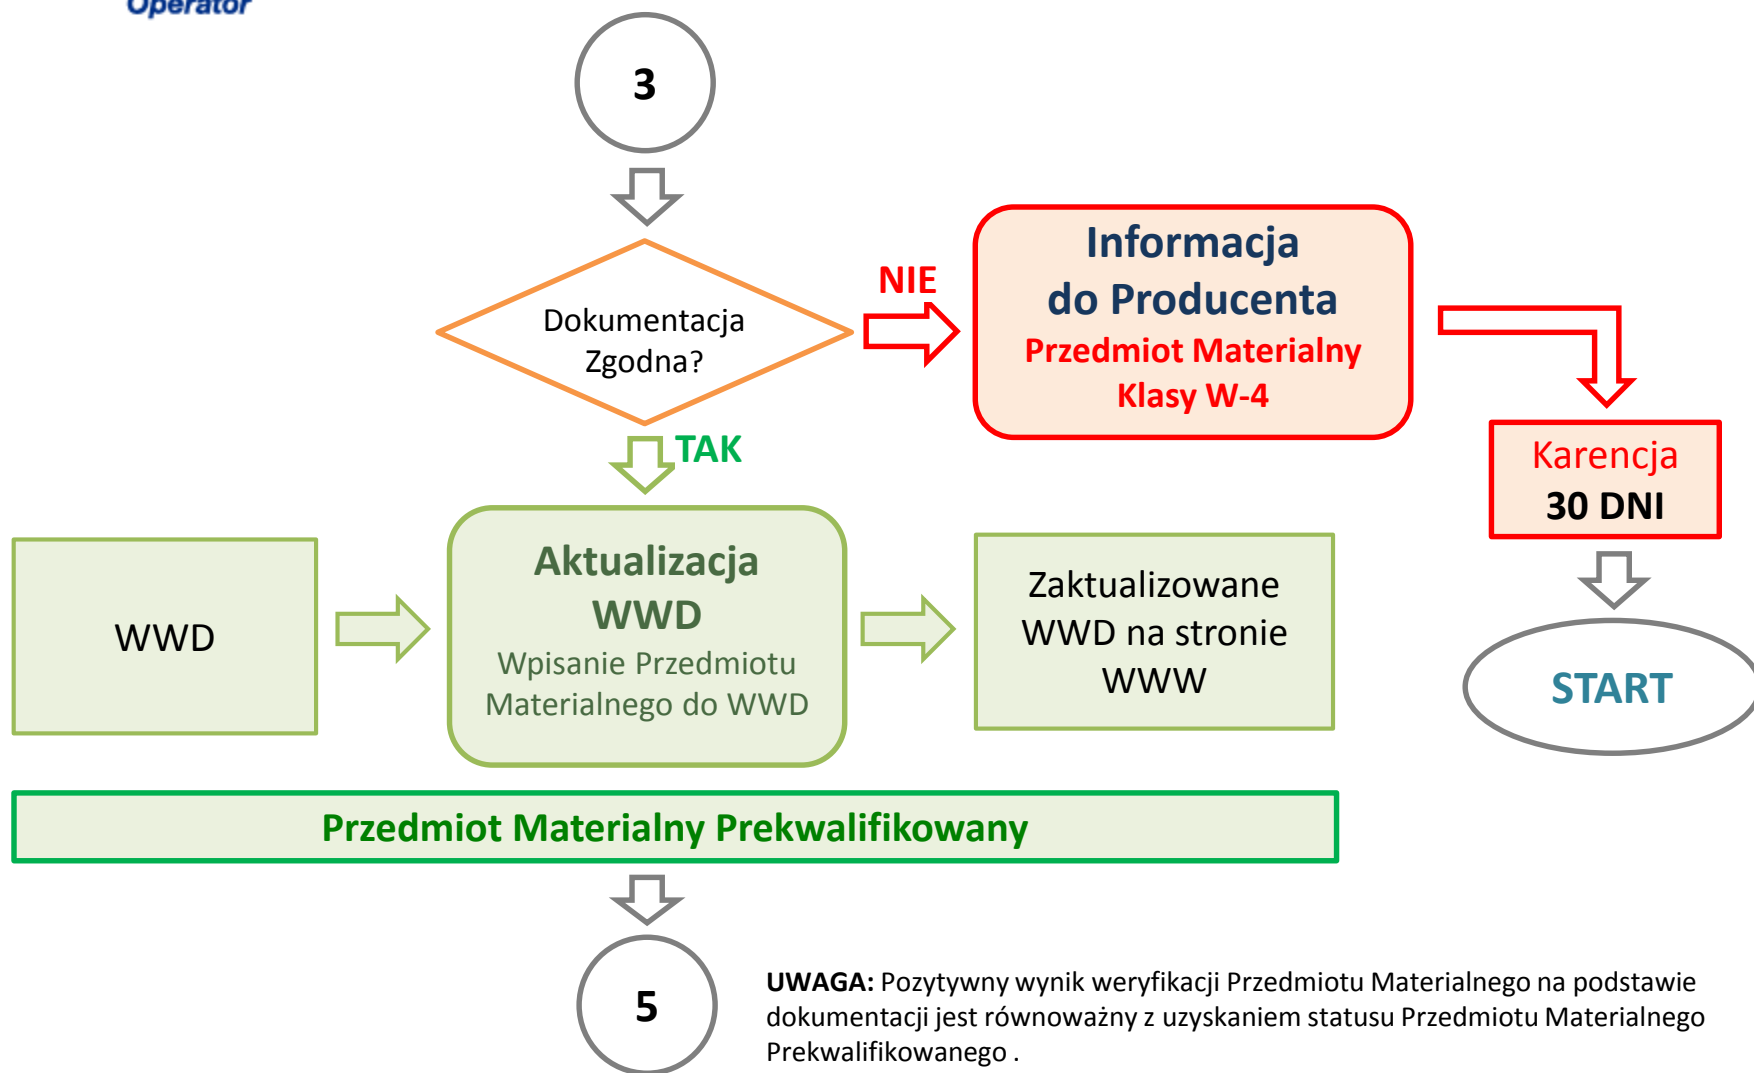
Operator

3

Dokumentacja Zgodna?

NIE

Informacja do Producenta
Przedmiot Materialny Klasy W-4

Karencja
30 DNI

START

TAK

WWD

Aktualizacja WWD
Wpisanie Przedmiotu Materialnego do WWD

Zaktualizowane WWD na stronie WWW

Przedmiot Materialny Prekwalifikowany

5

**UWAGA:** Pozytywny wynik weryfikacji Przedmiotu Materialnego na podstawie dokumentacji jest równoważny z uzyskaniem statusu Przedmiotu Materialnego Prekwalifikowanego .